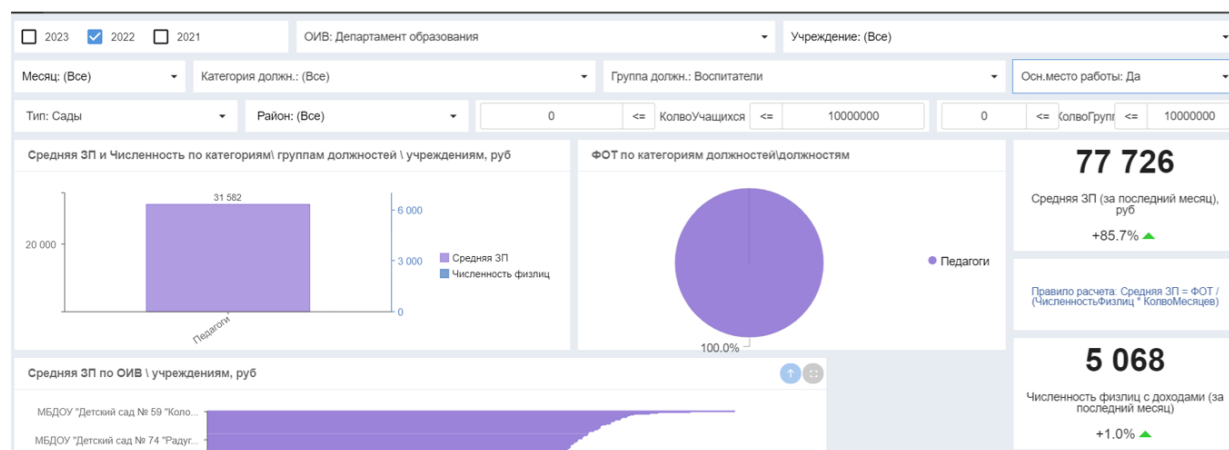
2023 2022 2021

ОИВ: Департамент образования

Учреждение: (Все)

Месяц: (Все)

Категория должн.: (Все)

Группа должн.: Воспитатели

Осн.место работы: Да

Тип: Сады

Район: (Все)

0 <= КолвоУчащихся <= 10000000

0 <= КолвоГрупп <= 10000000

Средняя ЗП и Численность по категориям\ группам должностей \ учреждениям, руб

31 582

20 000

6 000

3 000

0

Педагоги

Средняя ЗП

Численность физлиц

ФОТ по категориям должностей\должностям

Педагоги

100.0%

77 726

Средняя ЗП (за последний месяц), руб

+85.7%

Правило расчета: Средняя ЗП = ФОТ / (ЧисленностьФизлиц * КолвоМесяцев)

5 068

Численность физлиц с доходами (за последний месяц)

+1.0%

Средняя ЗП по ОИВ \ учреждениям, руб

МБДОУ "Детский сад № 59 "Коло...

МБДОУ "Детский сад № 74 "Радуг...